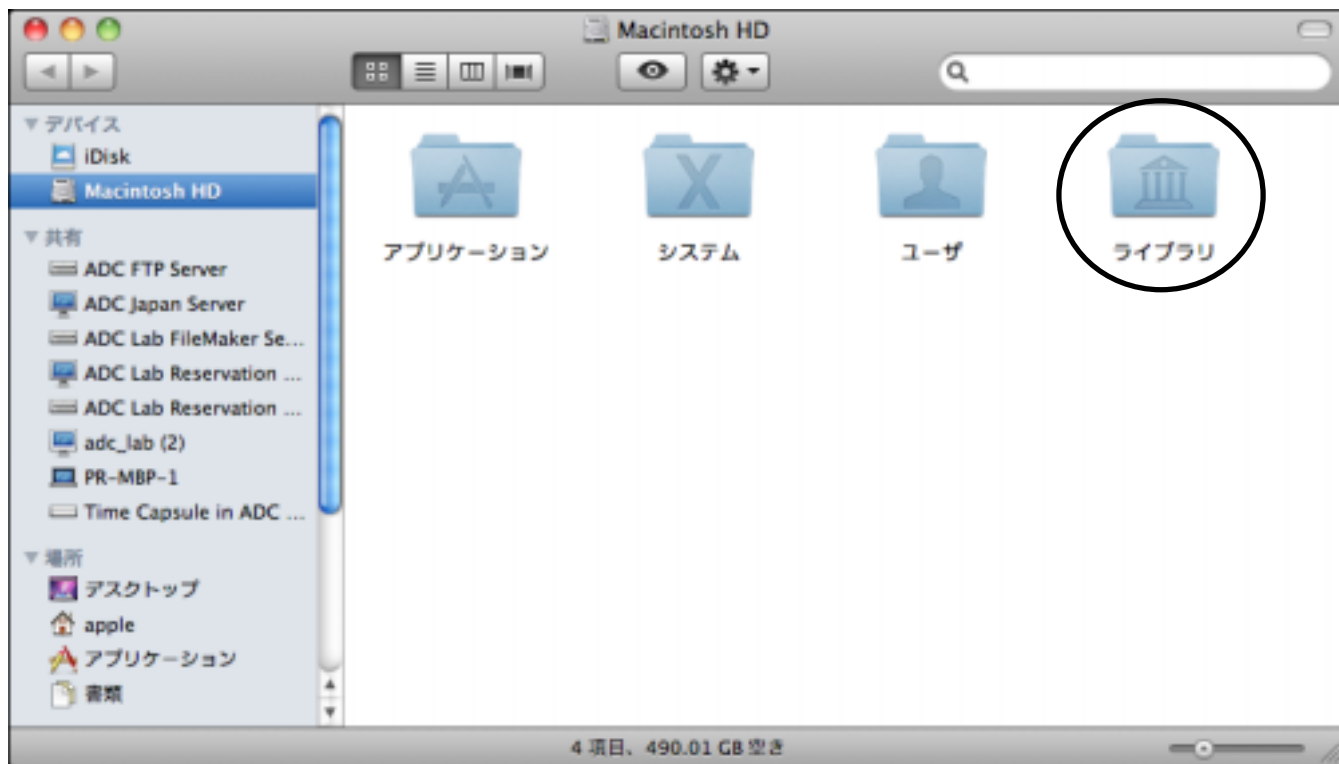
Macintosh HD

▼ デバイス
iDisk
Macintosh HD
▼ 共有
ADC FTP Server
ADC Japan Server
ADC Lab FileMaker Se...
ADC Lab Reservation ...
ADC Lab Reservation ...
adc_lab (2)
PR-MBP-1
Time Capsule in ADC ...
▼ 場所
デスクトップ
apple
アプリケーション
書類

アプリケーション
システム
ユーザ
ライブラリ

4 項目、490.01 GB 空き